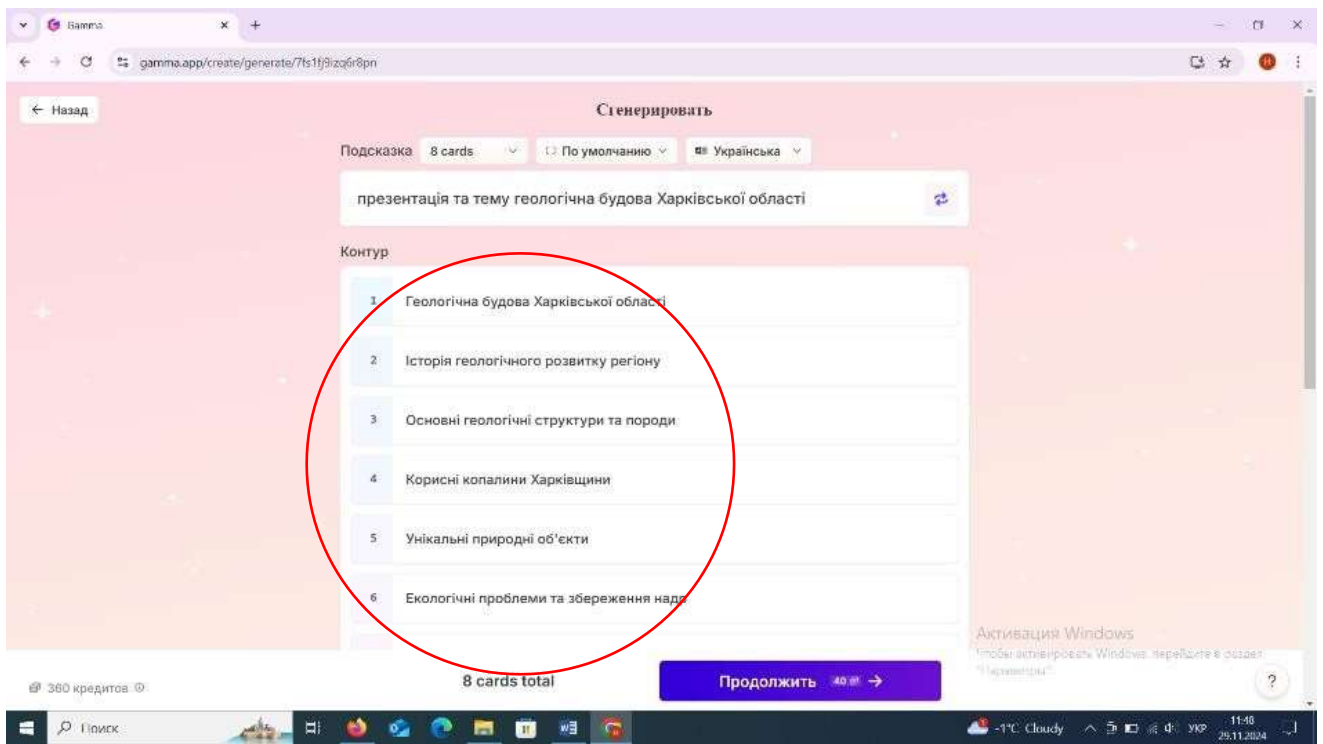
Gamma

gamma.app/create/generate/7fs1fj9izq6r8pn

← Назад

Сгенерировать

Подсказка 8 cards По умолчанию Українська

презентація та тему геологічна будова Харківської області

Контур

1 Геологічна будова Харківської області

2 Історія геологічного розвитку регіону

3 Основні геологічні структури та породи

4 Корисні копалини Харківщини

5 Унікальні природні об'єкти

6 Екологічні проблеми та збереження над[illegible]

360 кредитов

8 cards total

Продолжить 40 →

Активация Windows
Чтобы активировать Windows, перейдите в раздел "Параметры".

?

Поиск

-1°C Cloudy УКР 11:48 29.11.2024